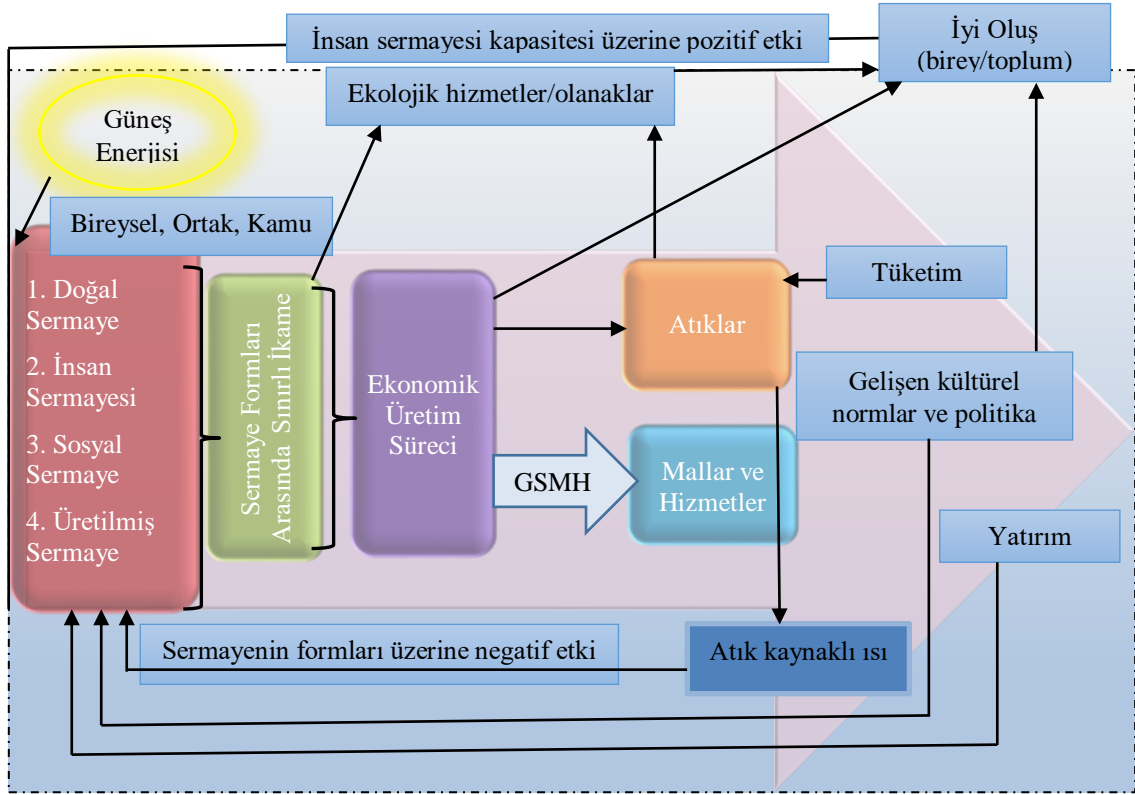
İnsan sermayesi kapasitesi üzerine pozitif etki

İyi Oluş (birey/toplum)

Ekolojik hizmetler/olanaklar

Güneş Enerjisi

Bireysel, Ortak, Kamu

1. Doğal Sermaye

2. İnsan Sermayesi

3. Sosyal Sermaye

4. Üretilmiş Sermaye

Sermaye Formları Arasında Sınırlı İkame

Ekonomik Üretim Süreci

Atıklar

Tüketim

Gelişen kültürel normlar ve politika

GSMH

Mallar ve Hizmetler

Yatırım

Sermayenin formları üzerine negatif etki

Atık kaynaklı ısı